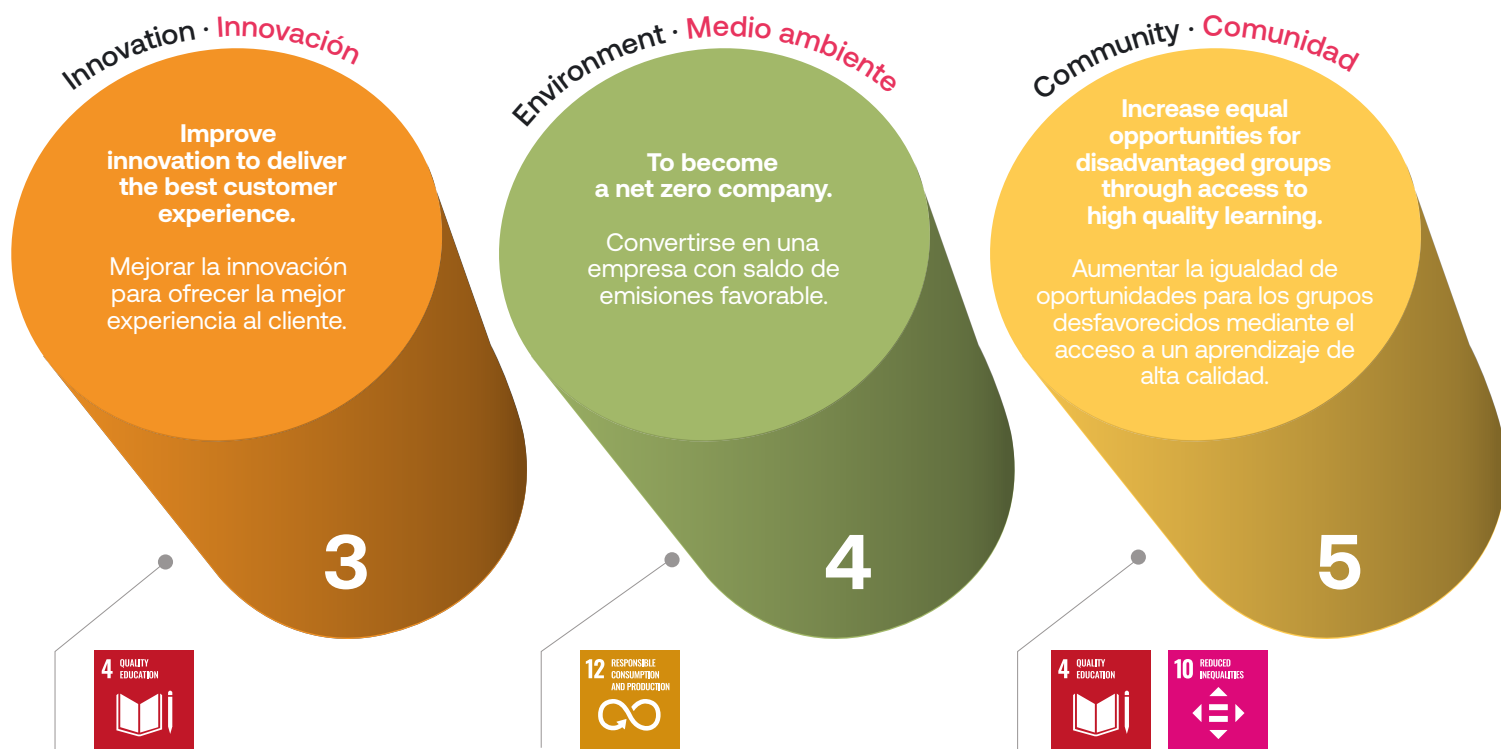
Innovation · Innovación

Improve innovation to deliver the best customer experience.

Mejorar la innovación para ofrecer la mejor experiencia al cliente.

3

4 QUALITY EDUCATION

Environment · Medio ambiente

To become a net zero company.

Convertirse en una empresa con saldo de emisiones favorable.

4

12 RESPONSIBLE CONSUMPTION AND PRODUCTION

Community · Comunidad

Increase equal opportunities for disadvantaged groups through access to high quality learning.

Aumentar la igualdad de oportunidades para los grupos desfavorecidos mediante el acceso a un aprendizaje de alta calidad.

5

4 QUALITY EDUCATION

10 REDUCED INEQUALITIES